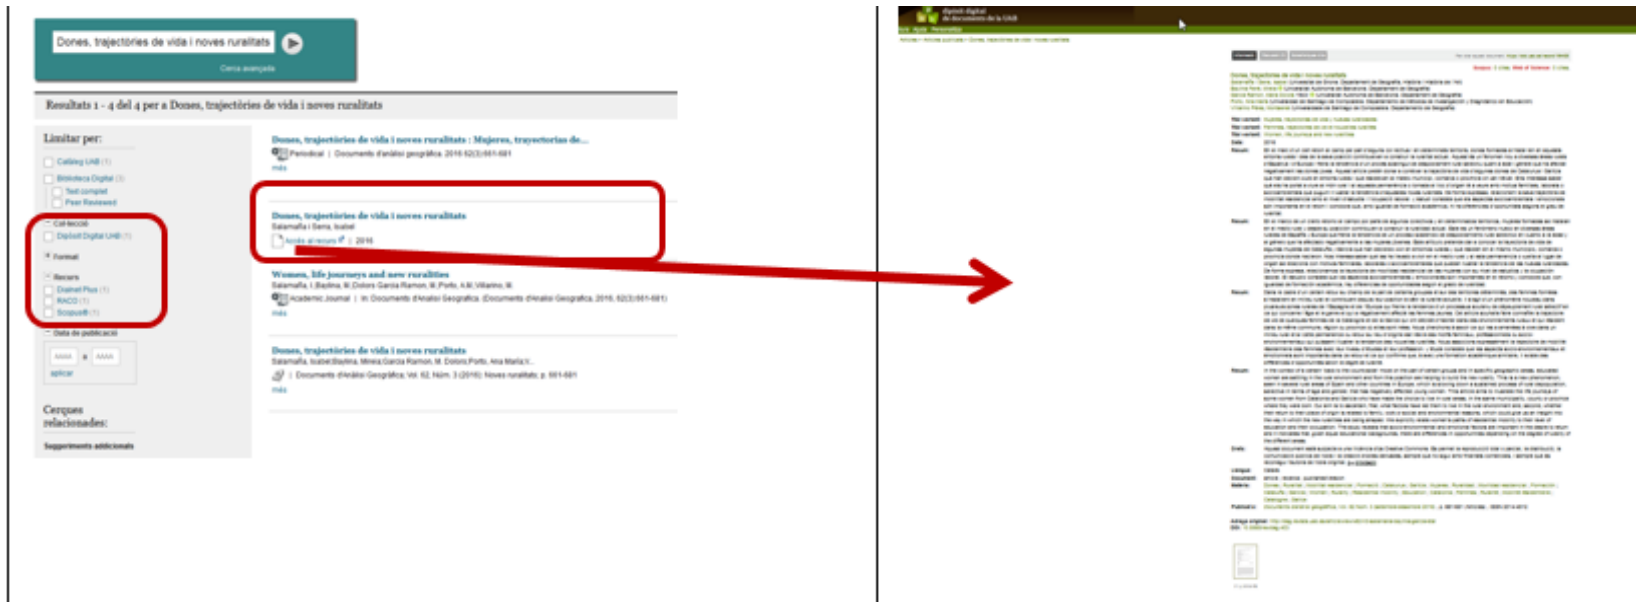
Dones, trajectòries de vida i noves ruralitats

Cerca avançada

Resultats 1 - 4 del 4 per a Dones, trajectòries de vida i noves ruralitats

Limitar per:

Catàleg UAB

Biblioteca Digital

Text complet

Peer Reviewed

Col·lecció

Dipòsit Digital UAB

Format

Recurs

Dialnet Plus

RACO

Scopus®

Data de publicació

AAAA a AAAA

aplicar

Cerques relacionades:

Suggeriments addicionals

Dones, trajectòries de vida i noves ruralitats : Mujeres, trayectorias de...

Periodical | Documents d'anàlisi geogràfica, 2016, 62(3):601-681

més

Dones, trajectòries de vida i noves ruralitats

Salamaña i Serra, Isabel

Accés al recurs | 2016

Women, life journeys and new ruralities

Salamaña, I.;Baylina, M.;Dolors Garcia Ramon, M.;Porto, A.M.;Villarino, M.

Academic Journal | In: Documents d'Anàlisi Geogràfica (Documents d'Anàlisi Geogràfica, 2016, 62(3):601-681)

més

Dones, trajectòries de vida i noves ruralitats

Salamaña, Isabel;Baylina, Mireia;Garcia Ramon, M. Dolors;Porto, Ana Maria V...

Documents d'Anàlisi Geogràfica, Vol. 62, Núm. 3 (2016): Noves ruralitats, p. 601-681

més

Dipòsit digital de documents de la UAB

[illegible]